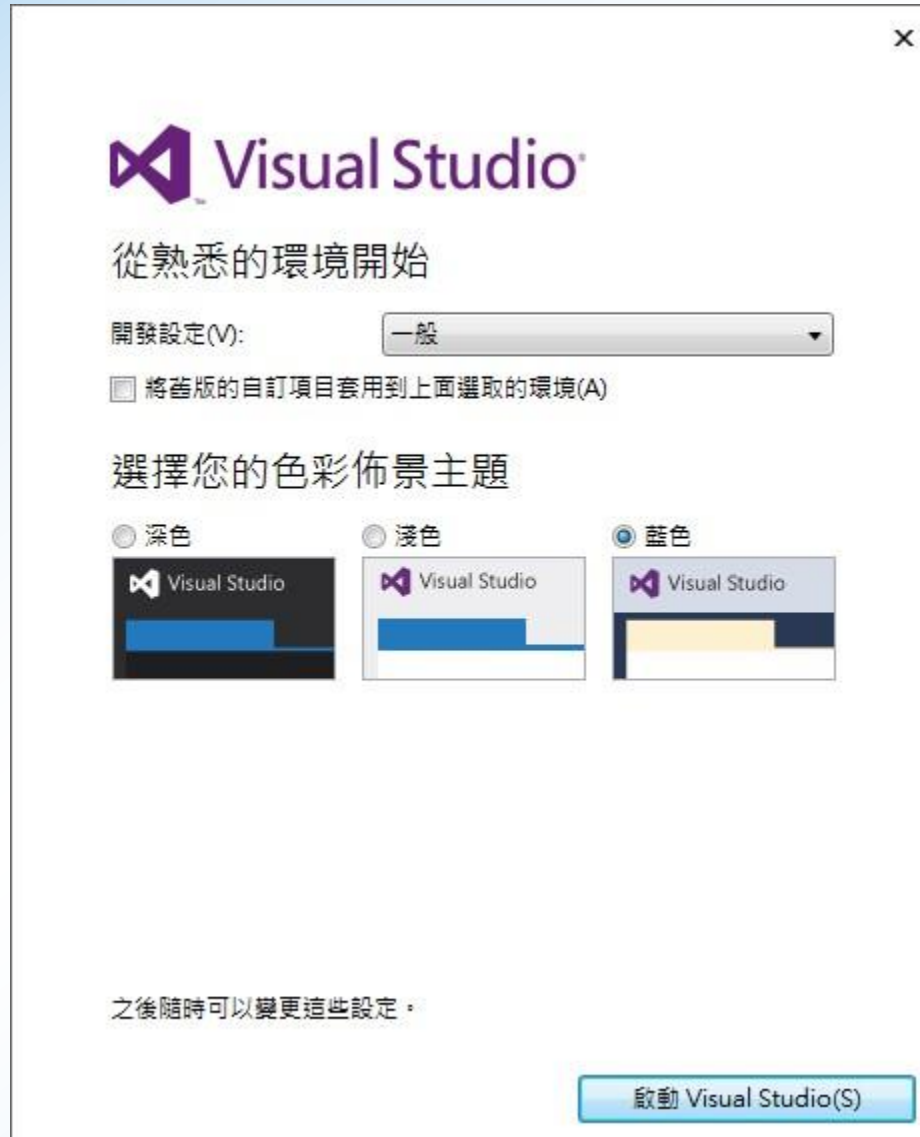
×

Visual Studio

從熟悉的環境開始

開發設定(V): 一般

將舊版的自訂項目套用到上面選取的環境(A)

選擇您的色彩佈景主題

深色
Visual Studio

淺色
Visual Studio

藍色
Visual Studio

之後隨時可以變更這些設定。

啟動 Visual Studio(S)